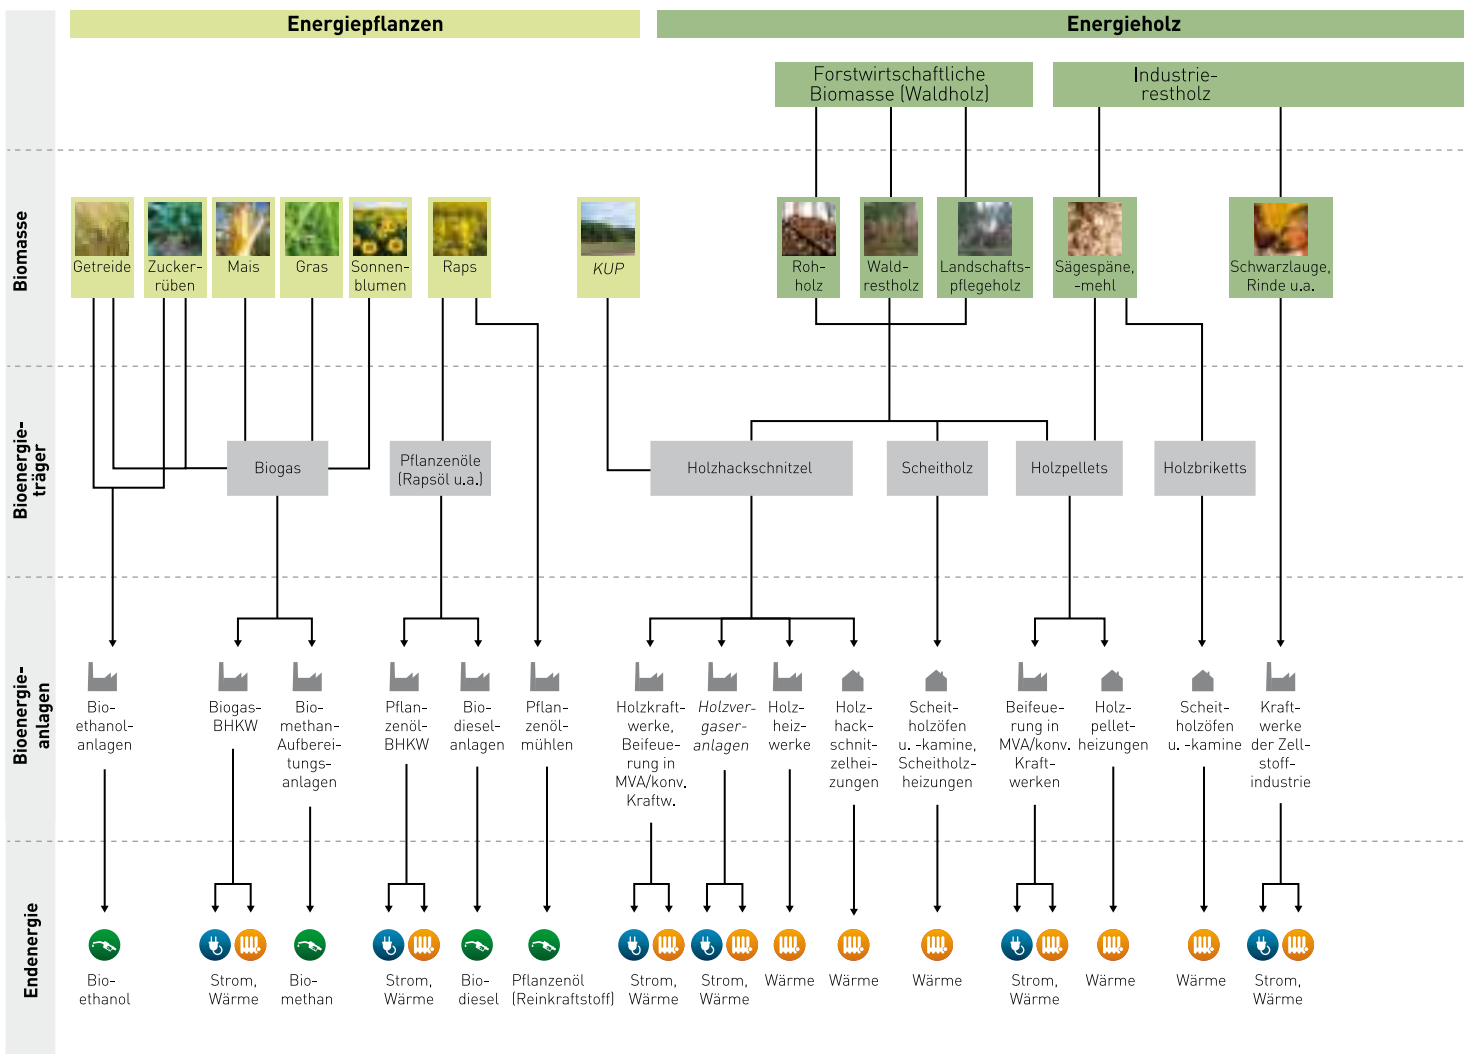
Energiepflanzen

Energieholz

Forstwirtschaftliche Biomasse (Waldholz)

Industrierestholz

Biomasse

Getreide

Zuckerrüben

Mais

Gras

Sonnenblumen

Raps

KUP

Rohholz

Waldrestholz

Landschaftspflegeholz

Sägespäne, -mehl

Schwarzlauge, Rinde u.a.

Bioenergieträger

Biogas

Pflanzenöle (Rapsöl u.a.)

Holzhackschnitzel

Scheitholz

Holzpellets

Holzbriketts

Bioenergieanlagen

Bioethanolanlagen

Biogas-BHKW

Biomethan-Aufbereitungsanlagen

Pflanzenöl-BHKW

Biodieselanlagen

Pflanzenölmühlen

Holzkraftwerke, Beifeuerung in MVA/konv. Kraftw.

Holzvergaseranlagen

Holzheizwerke

Holzhackschnitzelheizungen

Scheitholzöfen u. -kamine, Scheitholzheizungen

Beifeuerung in MVA/konv. Kraftwerken

Holzpelletheizungen

Scheitholzöfen u. -kamine

Kraftwerke der Zellstoffindustrie

Endenergie

Bioethanol

Strom, Wärme

Biomethan

Strom, Wärme

Biodiesel

Pflanzenöl (Reinkraftstoff)

Strom, Wärme

Strom, Wärme

Wärme

Wärme

Wärme

Strom, Wärme

Wärme

Wärme

Strom, Wärme